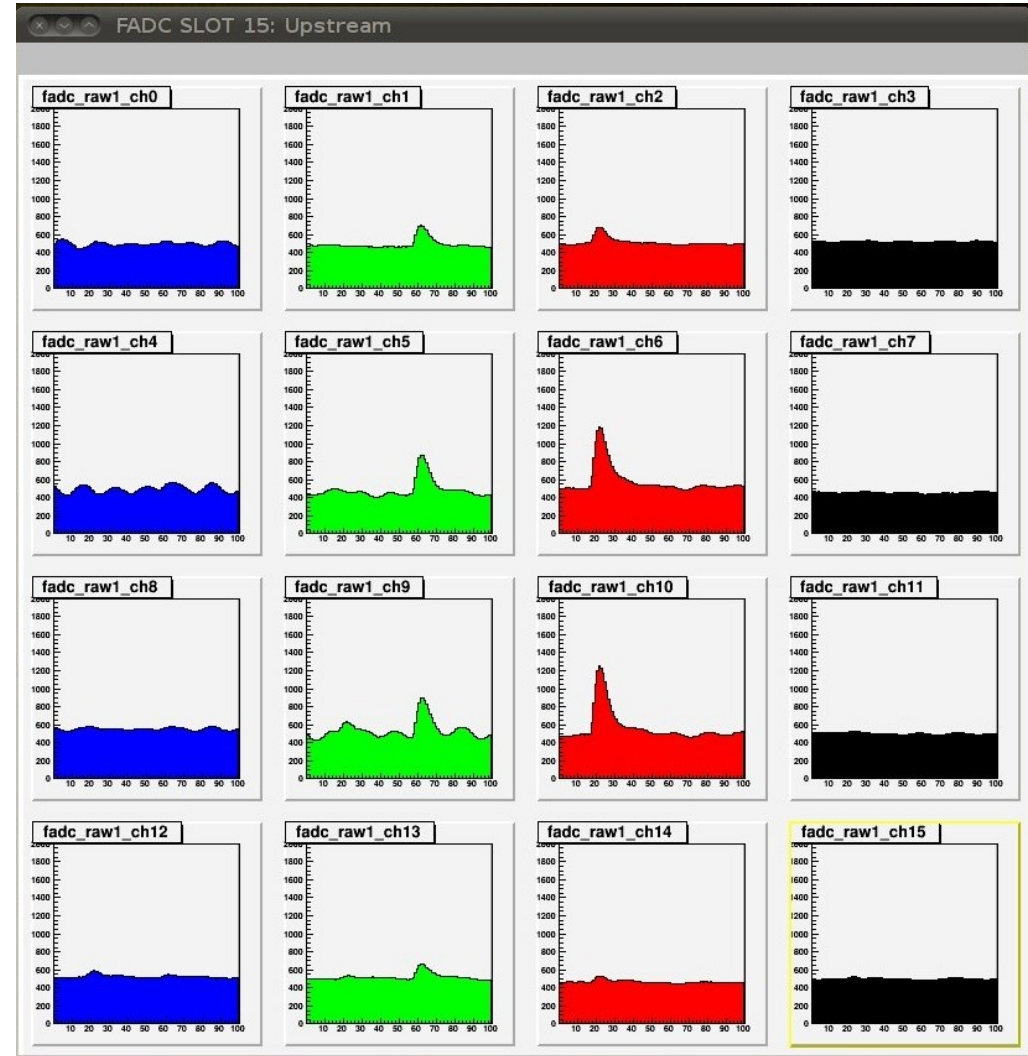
FADC SLOT 15: Upstream

fadc_raw1_ch0
1800
1600
1400
1200
1000
800
600
400
200
0
10 20 30 40 50 60 70 80 90 100

fadc_raw1_ch1
1800
1600
1400
1200
1000
800
600
400
200
0
10 20 30 40 50 60 70 80 90 100

fadc_raw1_ch2
1800
1600
1400
1200
1000
800
600
400
200
0
10 20 30 40 50 60 70 80 90 100

fadc_raw1_ch3
1800
1600
1400
1200
1000
800
600
400
200
0
10 20 30 40 50 60 70 80 90 100

fadc_raw1_ch4
1800
1600
1400
1200
1000
800
600
400
200
0
10 20 30 40 50 60 70 80 90 100

fadc_raw1_ch5
1800
1600
1400
1200
1000
800
600
400
200
0
10 20 30 40 50 60 70 80 90 100

fadc_raw1_ch6
1800
1600
1400
1200
1000
800
600
400
200
0
10 20 30 40 50 60 70 80 90 100

fadc_raw1_ch7
1800
1600
1400
1200
1000
800
600
400
200
0
10 20 30 40 50 60 70 80 90 100

fadc_raw1_ch8
1800
1600
1400
1200
1000
800
600
400
200
0
10 20 30 40 50 60 70 80 90 100

fadc_raw1_ch9
1800
1600
1400
1200
1000
800
600
400
200
0
10 20 30 40 50 60 70 80 90 100

fadc_raw1_ch10
1800
1600
1400
1200
1000
800
600
400
200
0
10 20 30 40 50 60 70 80 90 100

fadc_raw1_ch11
1800
1600
1400
1200
1000
800
600
400
200
0
10 20 30 40 50 60 70 80 90 100

fadc_raw1_ch12
1800
1600
1400
1200
1000
800
600
400
200
0
10 20 30 40 50 60 70 80 90 100

fadc_raw1_ch13
1800
1600
1400
1200
1000
800
600
400
200
0
10 20 30 40 50 60 70 80 90 100

fadc_raw1_ch14
1800
1600
1400
1200
1000
800
600
400
200
0
10 20 30 40 50 60 70 80 90 100

fadc_raw1_ch15
1800
1600
1400
1200
1000
800
600
400
200
0
10 20 30 40 50 60 70 80 90 100